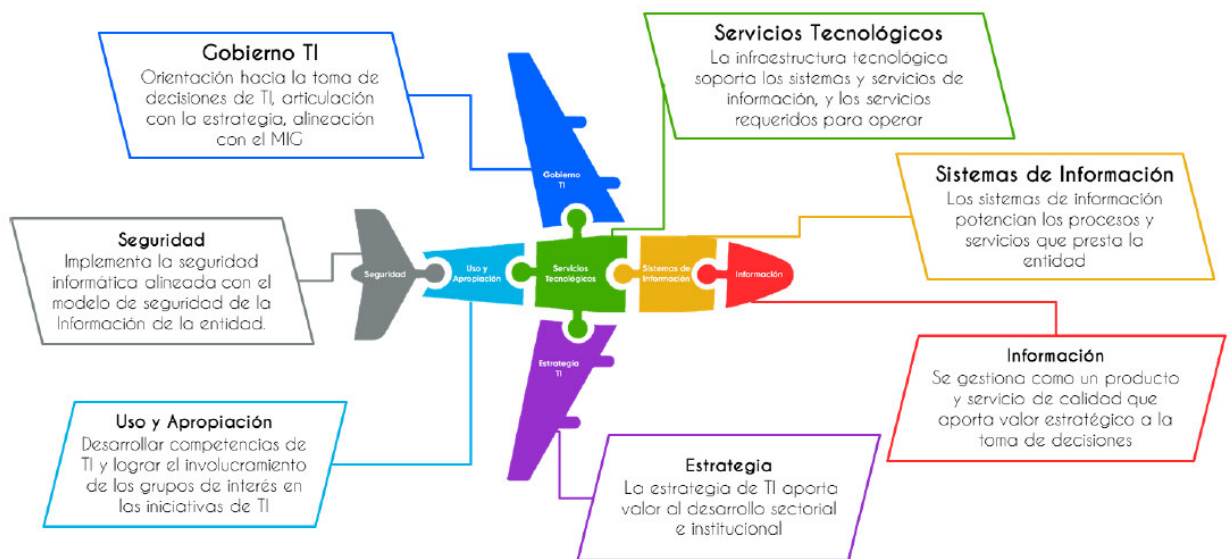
Gobierno TI
Orientación hacia la toma de decisiones de TI, articulación con la estrategia, alineación con el MIG

Servicios Tecnológicos
La infraestructura tecnológica soporta los sistemas y servicios de información, y los servicios requeridos para operar

Sistemas de Información
Los sistemas de información potencian los procesos y servicios que presta la entidad

Seguridad
Implementa la seguridad informática alineada con el modelo de seguridad de la Información de la entidad.

Gobierno TI

Seguridad

Uso y Apropiación

Servicios Tecnológicos

Sistemas de Información

Información

Estrategia TI

Información
Se gestiona como un producto y servicio de calidad que aporta valor estratégico a la toma de decisiones

Uso y Apropiación
Desarrollar competencias de TI y lograr el involucramiento de los grupos de interés en las iniciativas de TI

Estrategia
La estrategia de TI aporta valor al desarrollo sectorial e institucional